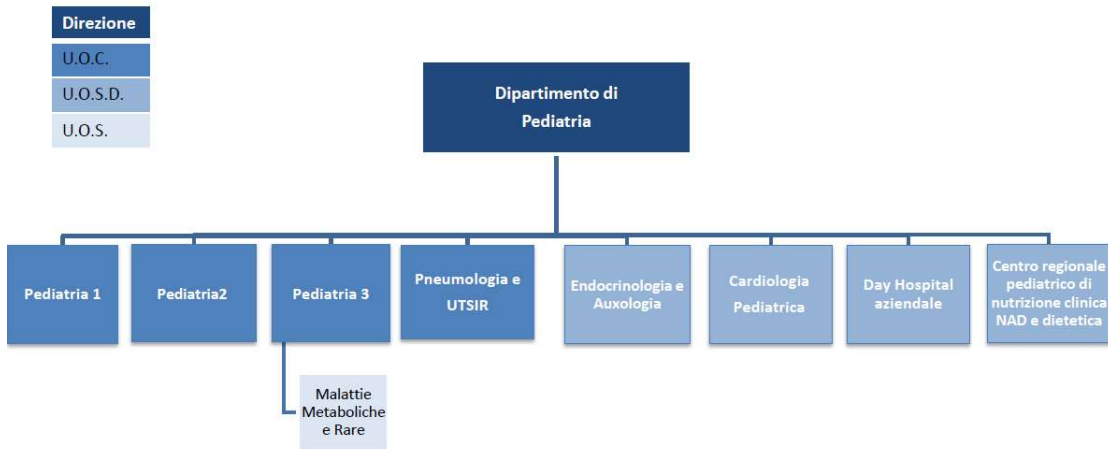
Direzione
U.O.C.
U.O.S.D.
U.O.S.

Dipartimento di Pediatria

Pediatria 1

Pediatria2

Pediatria 3

Malattie Metaboliche e Rare

Pneumologia e UTSIR

Endocrinologia e Auxologia

Cardiologia Pediatrica

Day Hospital aziendale

Centro regionale pediatrico di nutrizione clinica NAD e dietetica